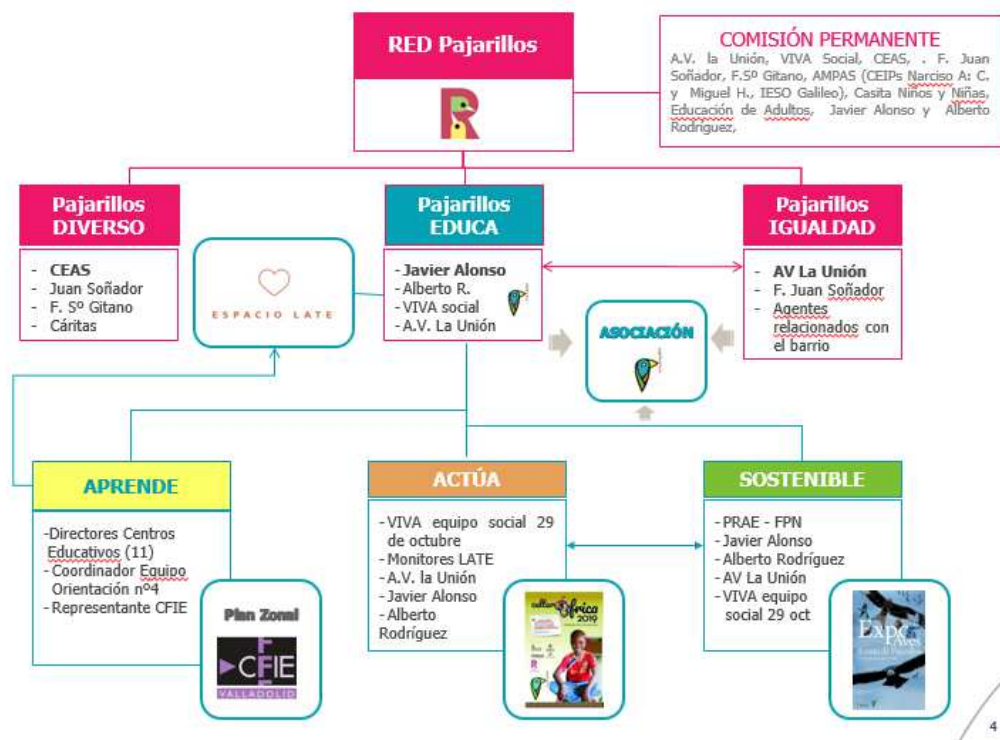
RED Pajarillos

R

COMISIÓN PERMANENTE
A.V. la Unión, VIVA Social, CEAS, . F. Juan Soñador, F.Sº Gitano, AMPAS (CEIPs Narciso A: C. y Miguel H., IESO Galileo), Casita Niños y Niñas, Educación de Adultos, Javier Alonso y Alberto Rodríguez,

Pajarillos DIVERSO
- CEAS
- Juan Soñador
- F. Sº Gitano
- Cáritas

ESPACIO LATE

Pajarillos EDUCA
- Javier Alonso
- Alberto R.
- VIVA social
- A.V. La Unión

Pajarillos IGUALDAD
- AV La Unión
- F. Juan Soñador
- Agentes relacionados con el barrio

ASOCIACIÓN

APRENDE
-Directores Centros Educativos (11)
- Coordinador Equipo Orientación nº4
- Representante CFIE

Plan Zonal

CFIE
VALLADOLID

ACTÚA
- VIVA equipo social 29 de octubre
- Monitores LATE
- A.V. la Unión
- Javier Alonso
- Alberto Rodríguez

Cultura África 2019

SOSTENIBLE
- PRAE - FPN
- Javier Alonso
- Alberto Rodríguez
- AV La Unión
- VIVA equipo social 29 oct

Expo Aves

4